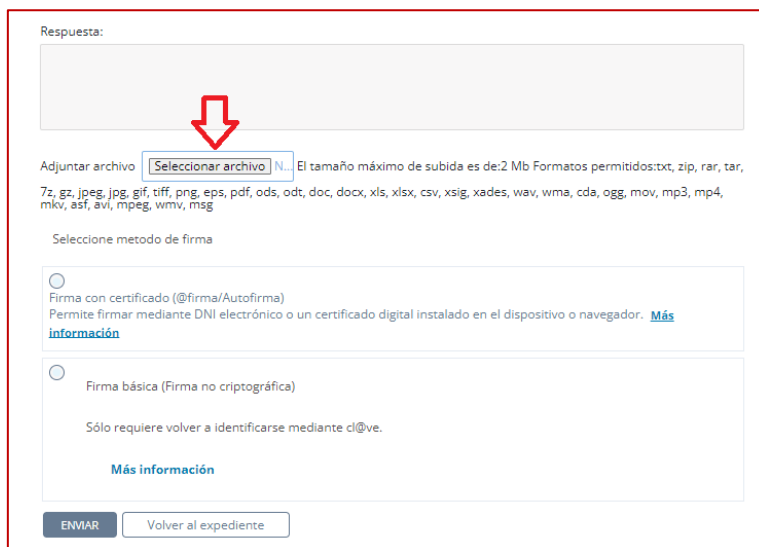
Respuesta:

Adjuntar archivo Seleccionar archivo N... El tamaño máximo de subida es de:2 Mb Formatos permitidos:txt, zip, rar, tar, 7z, gz, jpeg, jpg, gif, tiff, png, eps, pdf, ods, odt, doc, docx, xls, xlsx, csv, xsig, xades, wav, wma, cda, ogg, mov, mp3, mp4, mkv, asf, avi, mpeg, wmv, msg

Seleccione metodo de firma

Firma con certificado (@firma/Autofirma)
Permite firmar mediante DNI electrónico o un certificado digital instalado en el dispositivo o navegador. Más información

Firma básica (Firma no criptográfica)

Sólo requiere volver a identificarse mediante cl@ve.

Más información

ENVIAR Volver al expediente